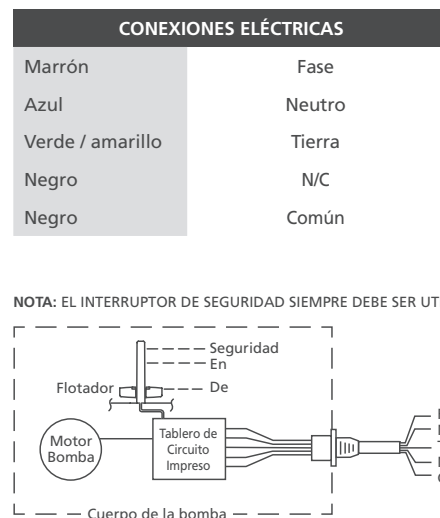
| CONEXIONES ELÉCTRICAS | |
|---|---|
| Marrón | Fase |
| Azul | Neutro |
| Verde / amarillo | Tierra |
| Negro | N/C |
| Negro | Común |

NOTA: EL INTERRUPTOR DE SEGURIDAD SIEMPRE DEBE SER UT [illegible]

Seguridad
En
Flotador
De
Motor Bomba
Tablero de Circuito Impreso
Cuerpo de la bomba